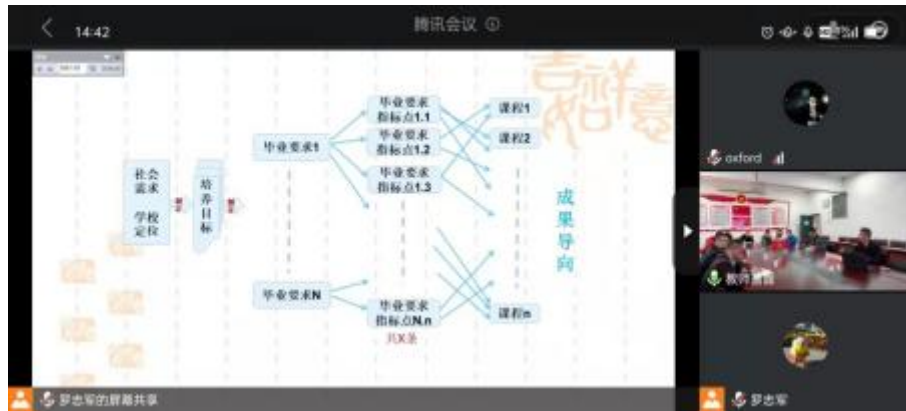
14:42

腾讯会议

社会需求

学校定位

培养目标

毕业要求1

毕业要求N

毕业要求指标点1.1

毕业要求指标点1.2

毕业要求指标点1.3

毕业要求指标点N.n

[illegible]

课程1

课程2

课程n

成果导向

oxford

教师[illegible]

罗志军的屏幕共享

罗志军